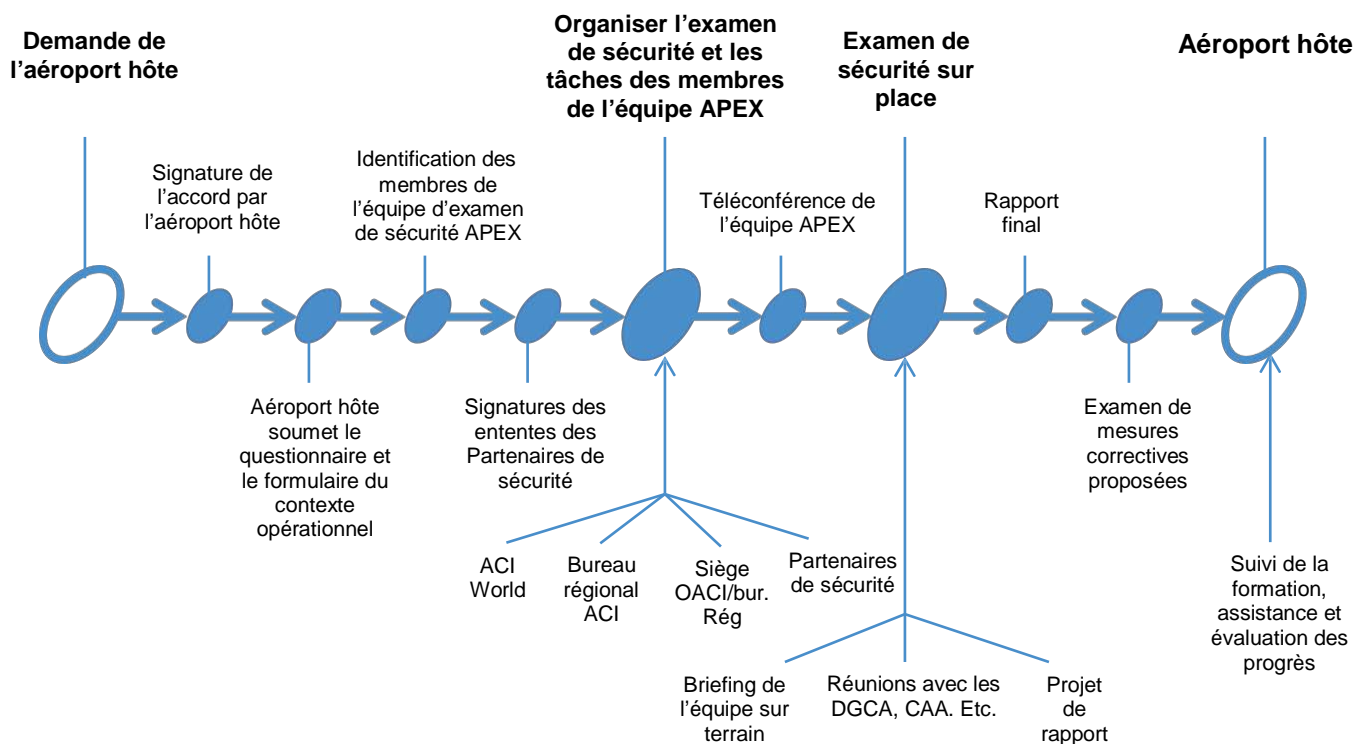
Demande de l'aéroport hôte

Organiser l'examen de sécurité et les tâches des membres de l'équipe APEX

Examen de sécurité sur place

Aéroport hôte

Signature de l'accord par l'aéroport hôte

Identification des membres de l'équipe d'examen de sécurité APEX

Téléconférence de l'équipe APEX

Rapport final

Aéroport hôte soumet le questionnaire et le formulaire du contexte opérationnel

Signatures des ententes des Partenaires de sécurité

Examen de mesures correctives proposées

ACI World

Bureau régional ACI

Siège OACI/bur. Rég

Partenaires de sécurité

Suivi de la formation, assistance et évaluation des progrès

Briefing de l'équipe sur terrain

Réunions avec les DGCA, CAA. Etc.

Projet de rapport